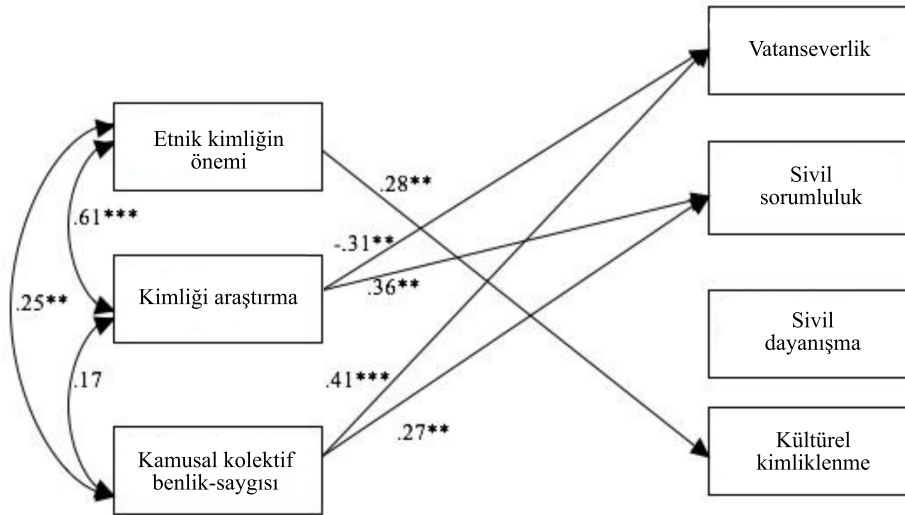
Etnik kimliğin önemi

Kimliği araştırma

Kamusal kolektif benlik-saygısı

.61***

.17

.25**

.28**

-.31**

.36**

.41***

.27**

Vatanseverlik

Sivil sorumluluk

Sivil dayanışma

Kültürel kimliklenme